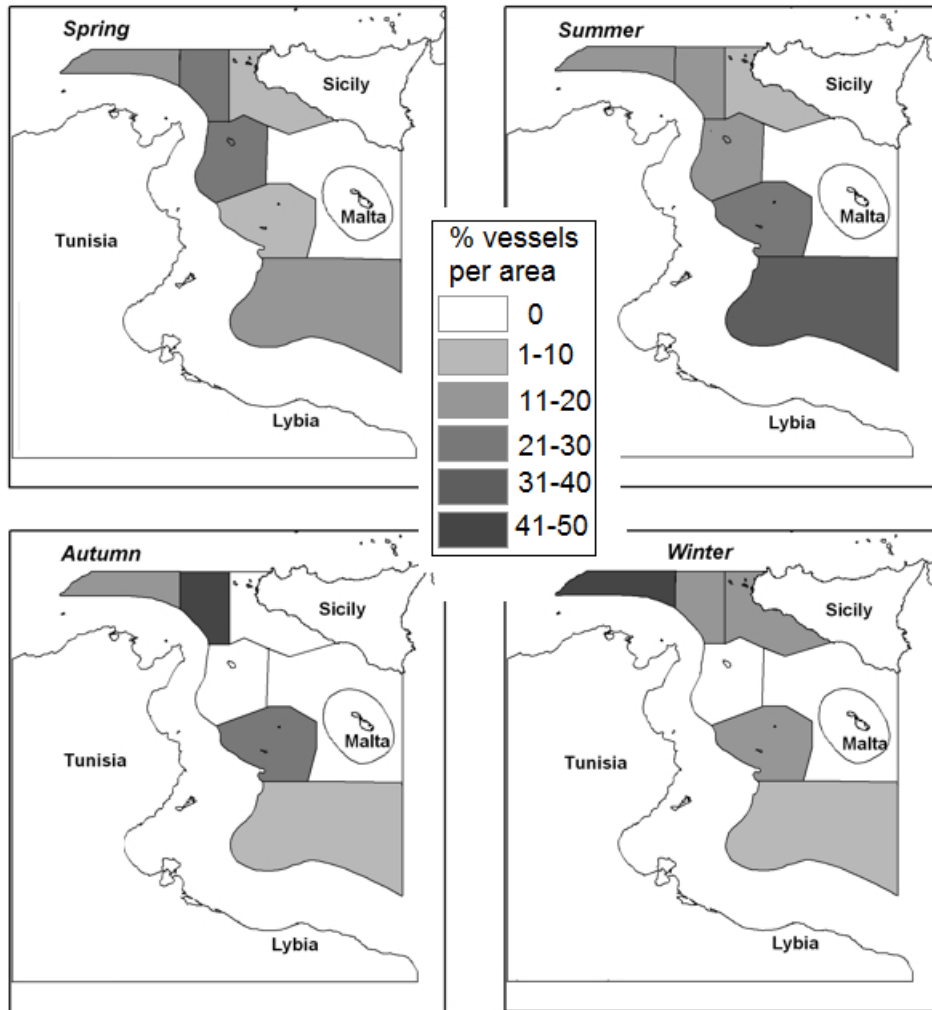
Spring

Sicily

Malta

Tunisia

Lybia

Summer

Sicily

Malta

Lybia

% vessels per area

0

1-10

11-20

21-30

31-40

41-50

Autumn

Sicily

Malta

Tunisia

Lybia

Winter

Sicily

Malta

Tunisia

Lybia